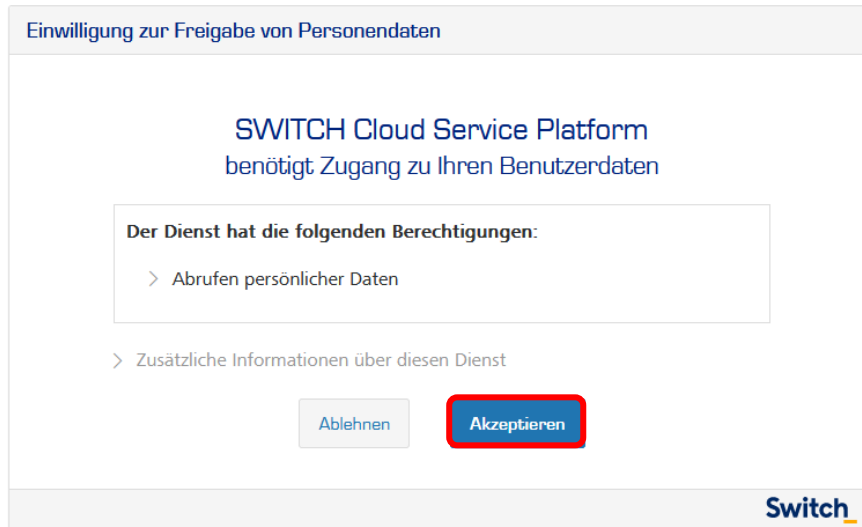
Einwilligung zur Freigabe von Personendaten

SWITCH Cloud Service Platform
benötigt Zugang zu Ihren Benutzerdaten

Der Dienst hat die folgenden Berechtigungen:

Abrufen persönlicher Daten

Zusätzliche Informationen über diesen Dienst

Ablehnen

Akzeptieren

Switch